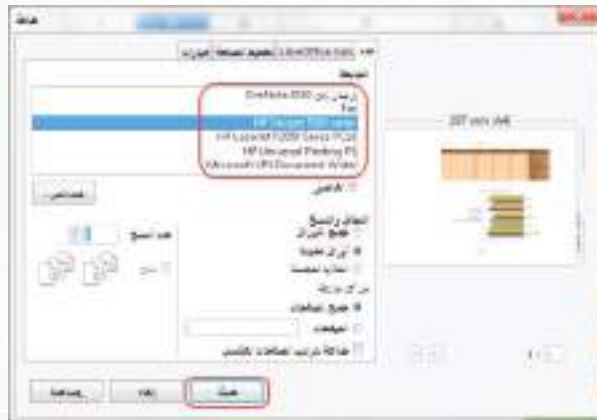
طباعة

عام | LibreOffice Calc | تخطيط الصفحة | الخيارات

الطابعة
إرسال إلى OneNote 2010
Fax
HP Deskjet 3520 series
HP LaserJet P2050 Series PCL6
HP Universal Printing PS
Microsoft XPS Document Writer

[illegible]

التفاصيل...

النطاق والنسخ
جميع الأوراق
الأوراق المحددة
الخلايا المحددة
من كل ورقة
جميع الصفحات
الصفحات
طباعة بترتيب الصفحات بالعكس

عدد النسخ 1
ترتيب

طباعة | إلغاء | المساعدة